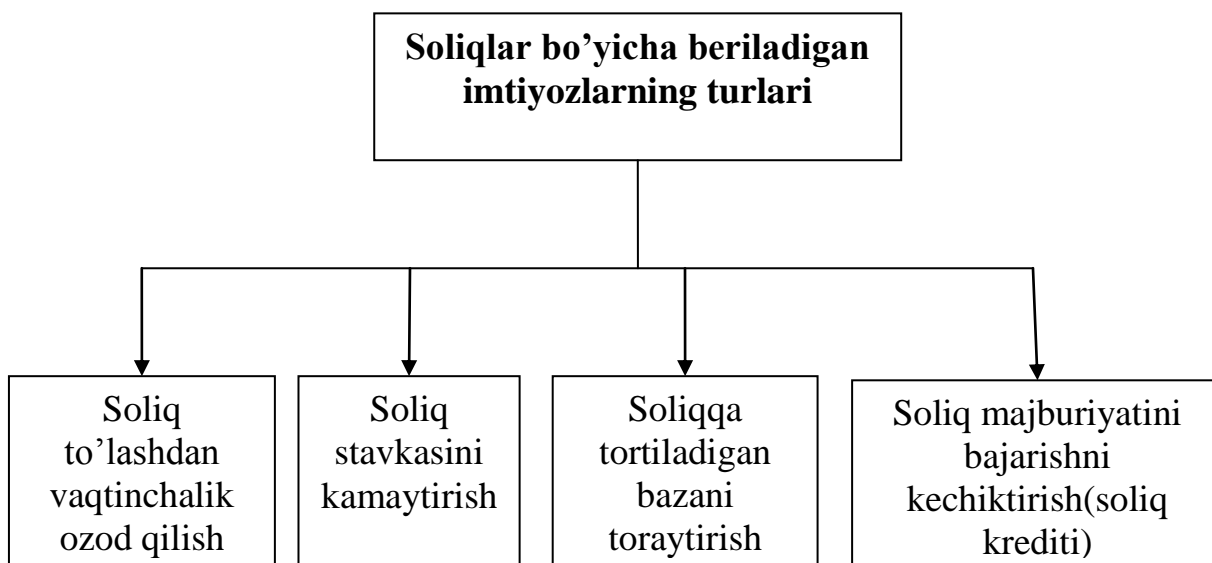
Soliqlar bo’yicha beriladigan imtiyozlarning turlari

Soliq to’lashdan vaqtinchalik ozod qilish

Soliq stavkasini kamaytirish

Soliqqa tortiladigan bazani toraytirish

Soliq majburiyatini bajarishni kechiktirish(soliq krediti)